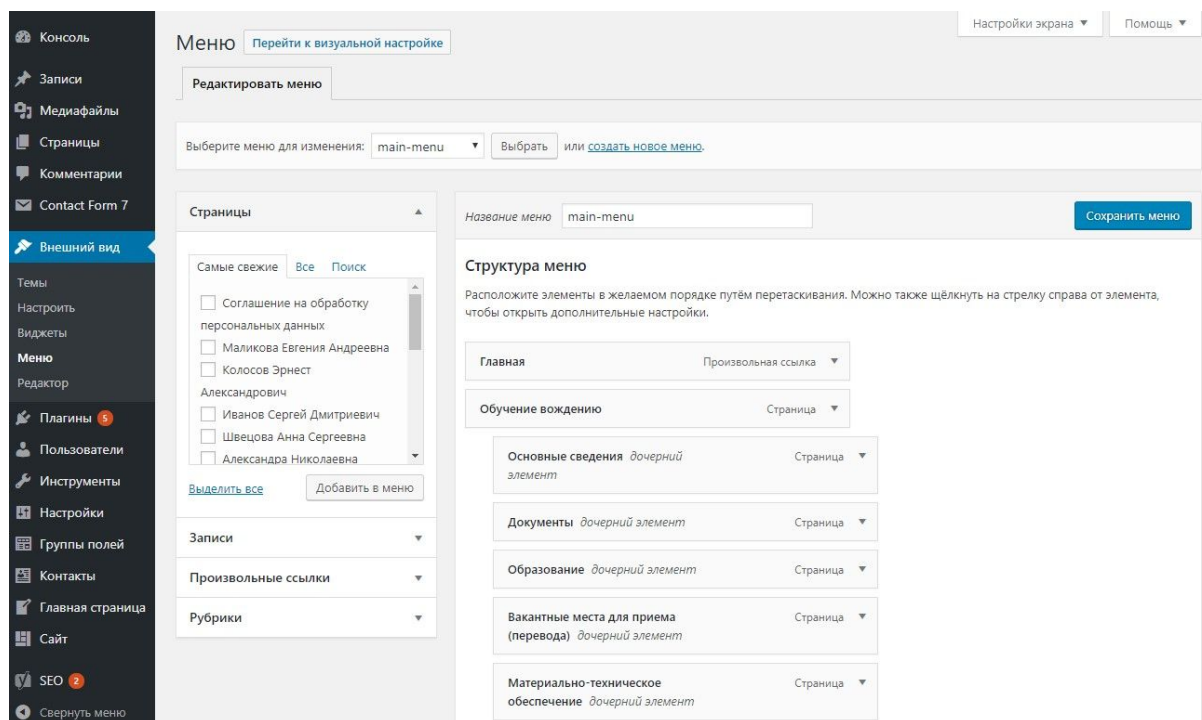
Консоль
Записи
Медиафайлы
Страницы
Комментарии
Contact Form 7
Внешний вид
Темы
Настроить
Виджеты
Меню
Редактор
Плагины 5
Пользователи
Инструменты
Настройки
Группы полей
Контакты
Главная страница
Сайт
SEO 2
Свернуть меню

Настройки экрана ▼ Помощь ▼

Меню Перейти к визуальной настройке

Редактировать меню

Выберите меню для изменения: main-menu Выбрать или создать новое меню.

Страницы

Самые свежие Все Поиск

Соглашение на обработку персональных данных
Маликова Евгения Андреевна
Колосов Эрнест Александрович
Иванов Сергей Дмитриевич
Швецова Анна Сергеевна
Александра Николаевна

Выделить все Добавить в меню

Записи
Произвольные ссылки
Рубрики

Название меню main-menu Сохранить меню

Структура меню

Расположите элементы в желаемом порядке путём перетаскивания. Можно также щёлкнуть на стрелку справа от элемента, чтобы открыть дополнительные настройки.

Главная Произвольная ссылка ▼
Обучение вождению Страница ▼
Основные сведения дочерний элемент Страница ▼
Документы дочерний элемент Страница ▼
Образование дочерний элемент Страница ▼
Вакантные места для приема (перевода) дочерний элемент Страница ▼
Материально-техническое обеспечение дочерний элемент Страница ▼